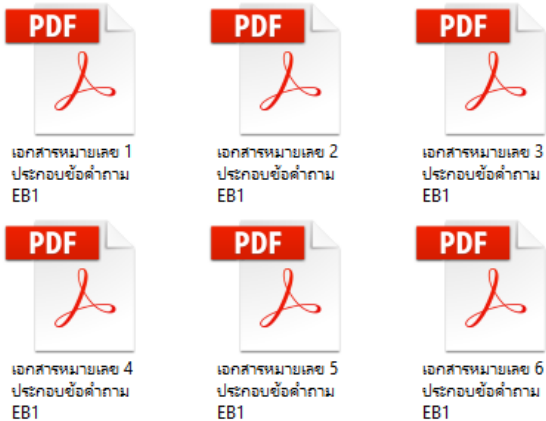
PDF
เอกสารหมายเลข 1 ประกอบข้อคำถาม EB1

PDF
เอกสารหมายเลข 2 ประกอบข้อคำถาม EB1

PDF
เอกสารหมายเลข 3 ประกอบข้อคำถาม EB1

PDF
เอกสารหมายเลข 4 ประกอบข้อคำถาม EB1

PDF
เอกสารหมายเลข 5 ประกอบข้อคำถาม EB1

PDF
เอกสารหมายเลข 6 ประกอบข้อคำถาม EB1